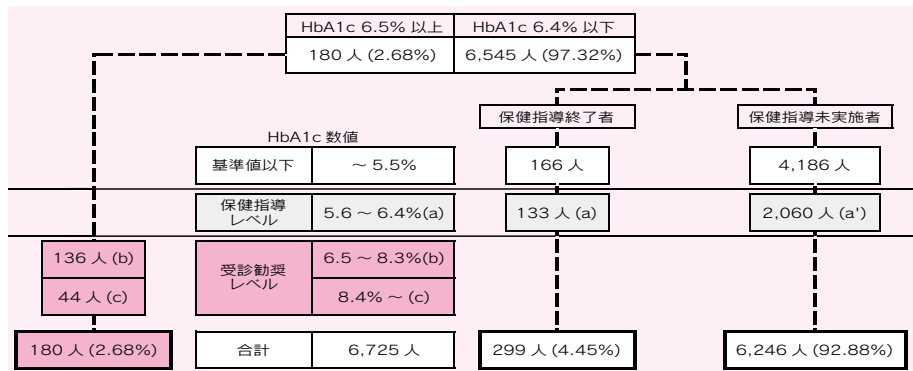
| HbA1c 6.5% 以上 | HbA1c 6.4% 以下 |
|---|---|
| 180 人 (2.68%) | 6,545 人 (97.32%) |

保健指導終了者

保健指導未実施者

HbA1c 数値

| | HbA1c 数値 | | 保健指導終了者 | 保健指導未実施者 |
|---|---|---|---|---|
| | 基準値以下 | ～ 5.5% | 166 人 | 4,186 人 |
| | 保健指導レベル | 5.6 ～ 6.4%(a) | 133 人 (a) | 2,060 人 (a') |
| 136 人 (b) | 受診勧奨レベル | 6.5 ～ 8.3%(b) | | |
| 44 人 (c) | 受診勧奨レベル | 8.4% ～ (c) | | |
| 180 人 (2.68%) | 合計 | 6,725 人 | 299 人 (4.45%) | 6,246 人 (92.88%) |